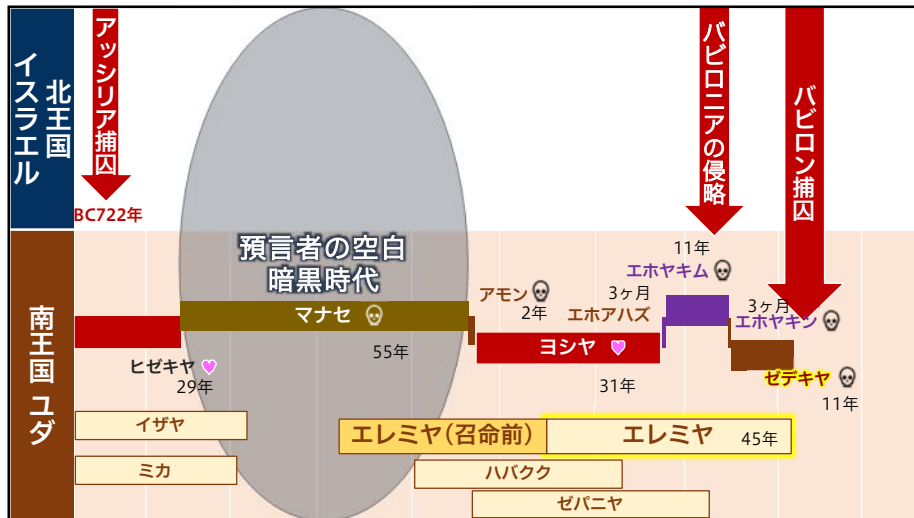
北王国 イスラエル

アッシリア捕囚
BC722年

預言者の空白
暗黒時代

バビロニアの侵略

バビロン捕囚

南王国 ユダ

マナセ
55年

ヒゼキヤ
29年

アモン
2年

ヨシヤ
31年

11年
エホヤキム

3ヶ月
エホアハズ

3ヶ月
エホヤキン

ゼデキヤ
11年

イザヤ

ミカ

エレミヤ(召命前)

エレミヤ
45年

ハバクク

ゼパニヤ